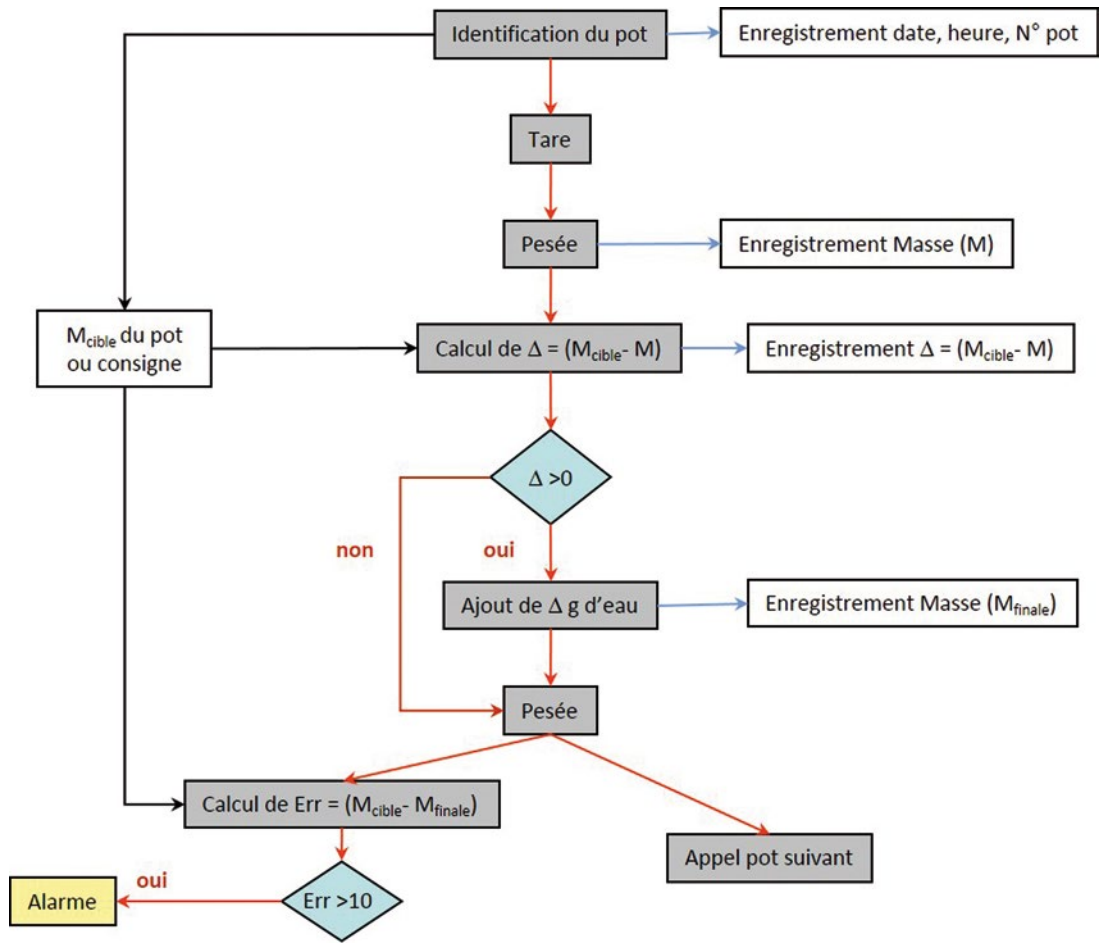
Identification du pot

Enregistrement date, heure, N° pot

Tare

Pesée

Enregistrement Masse (M)

$M_{cible}$ du pot ou consigne

Calcul de $\Delta = (M_{cible} - M)$

Enregistrement $\Delta = (M_{cible} - M)$

$\Delta > 0$

non

oui

Ajout de $\Delta$ g d'eau

Enregistrement Masse ($M_{finale}$)

Pesée

Calcul de Err = ($M_{cible} - M_{finale}$)

Appel pot suivant

Alarme

oui

Err >10